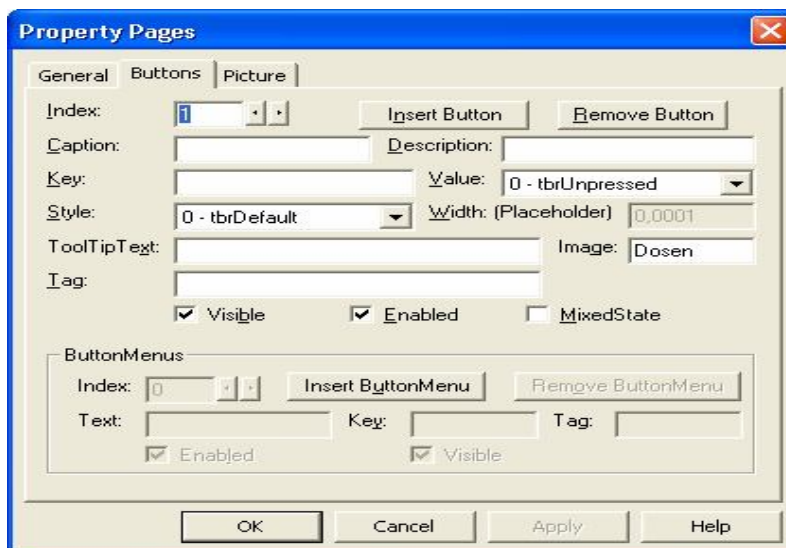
Property Pages

General Buttons Picture

Index: 1 Insert Button Remove Button

Caption: Description:

Key: Value: 0 - tbrUnpressed

Style: 0 - tbrDefault Width: (Placeholder) 0,0001

ToolTipText: Image: Dosen

Tag:

Visible Enabled MixedState

ButtonMenus

Index: 0 Insert ButtonMenu Remove ButtonMenu

Text: Key: Tag:

Enabled Visible

OK Cancel Apply Help